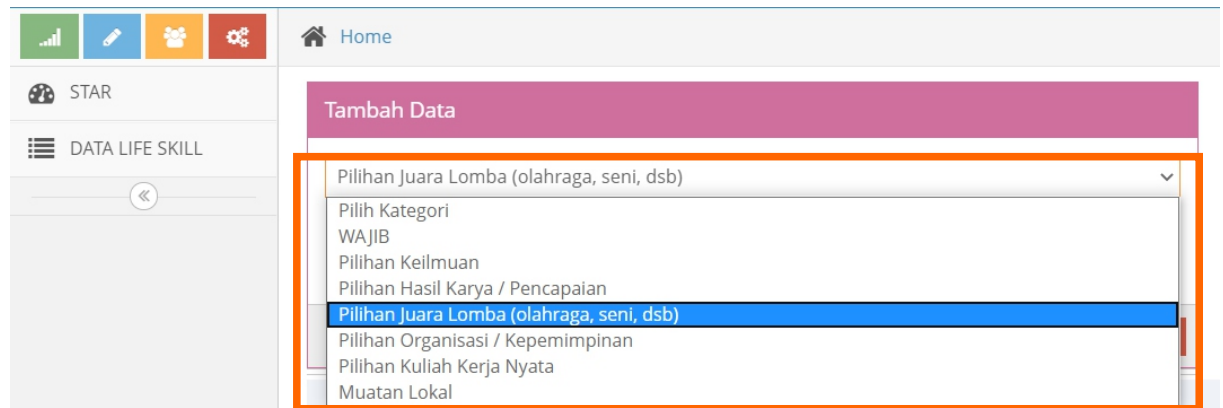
Home

STAR

DATA LIFE SKILL

Tambah Data

Pilihan Juara Lomba (olahraga, seni, dsb)

Pilih Kategori
WAJIB
Pilihan Keilmuan
Pilihan Hasil Karya / Pencapaian
Pilihan Juara Lomba (olahraga, seni, dsb)
Pilihan Organisasi / Kepemimpinan
Pilihan Kuliah Kerja Nyata
Muatan Lokal